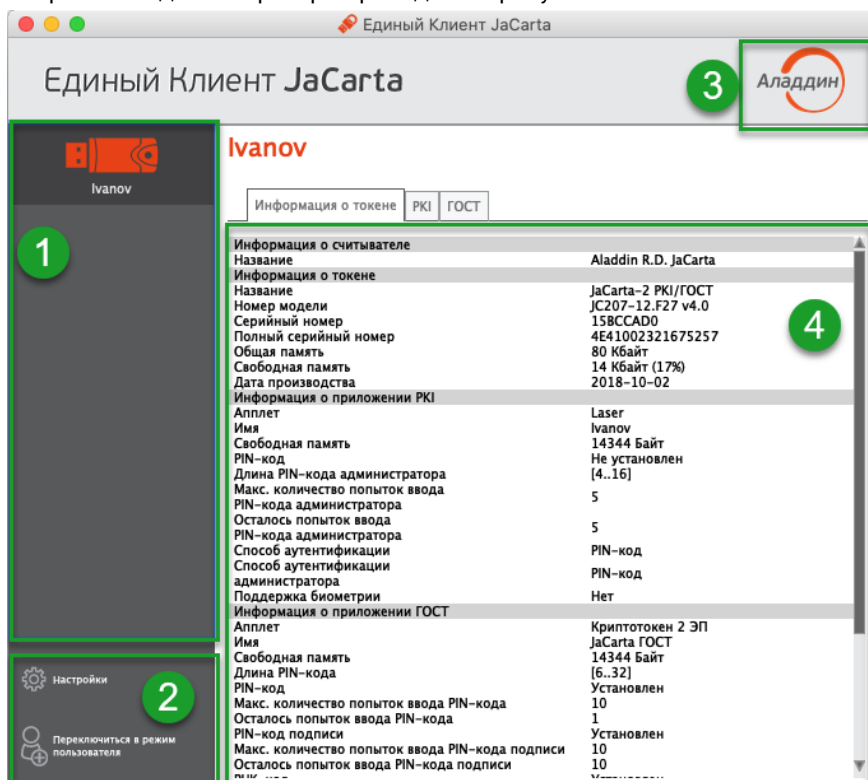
Единый Клиент JaCarta

Единый Клиент JaCarta

3

Аладдин

Ivanov

1

Ivanov

Информация о токене | PKI | ГОСТ

| Информация о считывателе | |
|---|---|
| Название | Aladdin R.D. JaCarta |
| Информация о токене | |
| Название | JaCarta-2 PKI/ГОСТ |
| Номер модели | JC207-12.F27 v4.0 |
| Серийный номер | 15BCCAD0 |
| Полный серийный номер | 4E41002321675257 |
| Общая память | 80 Кбайт |
| Свободная память | 14 Кбайт (17%) |
| Дата производства | 2018-10-02 |
| Информация о приложении PKI | |
| Апплет | Laser |
| Имя | Ivanov |
| Свободная память | 14344 Байт |
| PIN-код | Не установлен |
| Длина PIN-кода администратора | [4..16] |
| Макс. количество попыток ввода PIN-кода администратора | 5 |
| Осталось попыток ввода PIN-кода администратора | 5 |
| Способ аутентификации | PIN-код |
| Способ аутентификации администратора | PIN-код |
| Поддержка биометрии | Нет |
| Информация о приложении ГОСТ | |
| Апплет | Криптотокен 2 ЭП |
| Имя | JaCarta ГОСТ |
| Свободная память | 14344 Байт |
| Длина PIN-кода | [6..32] |
| PIN-код | Установлен |
| Макс. количество попыток ввода PIN-кода | 10 |
| Осталось попыток ввода PIN-кода | 1 |
| PIN-код подписи | Установлен |
| Макс. количество попыток ввода PIN-кода подписи | 10 |
| Осталось попыток ввода PIN-кода подписи | 10 |

4

Настройки

2

Переключиться в режим пользователя